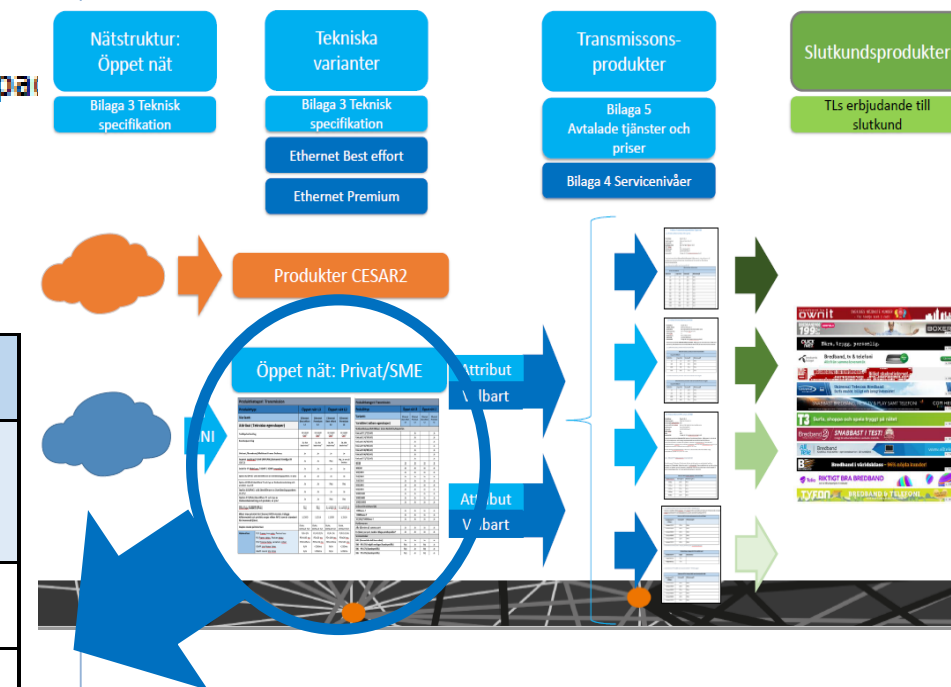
pa

Nätstruktur: Öppet nät

Bilaga 3 Teknisk specifikation

Tekniska varianter

Bilaga 3 Teknisk specifikation

Ethernet Best effort

Ethernet Premium

Transmissons-produkter

Bilaga 5 Avtalade tjänster och priser

Bilaga 4 Servicenivåer

Slutkundsprodukter

TLs erbjudande till slutkund

Produkter CESAR2

Öppet nät: Privat/SME

NI

Attribut Valbart

Attribut Valbart

ownit

199

Bredband, tv & telefoni

T3

Bredband2 SNABBAST I TEST!

Bredband

Bredband i världsklass

RIKTIGT BRA BREDBAND

TYFON BREDBAND & TELEFONI